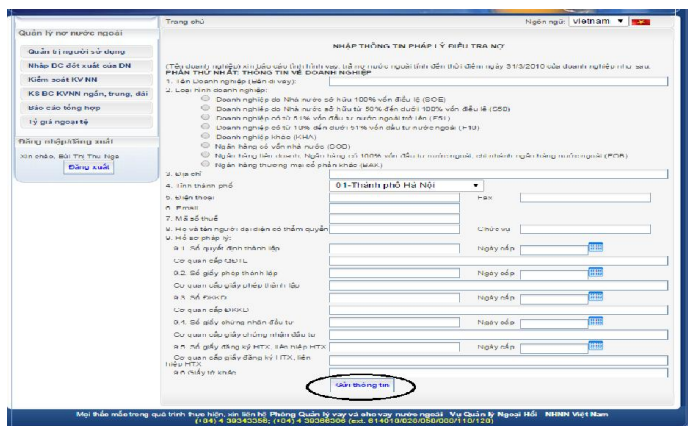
Quản lý nợ nước ngoài

Quản lý người sử dụng
Nhập BC đột xuất của DN
Kiểm soát KV NN
KS BC KVNN ngắn, trung, dài
Báo cáo tổng hợp
Tỷ giá ngoại tệ

Đăng nhập/Đăng xuất
Xin chào, Bùi Thị Thu Nga
Đăng xuất

Trang chủ
Ngôn ngữ: vietnam

NHẬP THÔNG TIN PHÁP LÝ ĐIỀU TRA NỢ

(Tên doanh nghiệp xin báo cáo thời tình vay, trả nợ nước ngoài tính đến thời điểm ngày 31/3/2010 của doanh nghiệp như sau.
PHẦN THỨ NHẤT: THÔNG TIN VỀ DOANH NGHIỆP
1. Tên Doanh nghiệp (bên đi vay):
2. Loại hình doanh nghiệp:
Doanh nghiệp do Nhà nước sở hữu 100% vốn điều lệ (SOE)
Doanh nghiệp do Nhà nước sở hữu từ 50% đến dưới 100% vốn điều lệ (C50)
Doanh nghiệp có từ 51% vốn đầu tư nước ngoài trở lên (FEI)
Doanh nghiệp có từ 10% đến dưới 51% vốn đầu tư nước ngoài (F10)
Doanh nghiệp khác (KHA)
Ngân hàng có vốn nhà nước (DOD)
Ngân hàng liên doanh, Ngân hàng có 100% vốn đầu tư nước ngoài, chi nhánh ngân hàng nước ngoài (FOR)
Ngân hàng thương mại cổ phần khác (MAK)
3. Địa chỉ
4. Tỉnh thành phố
01-Thành phố Hà Nội
5. Điện thoại
Fax
6. Email
7. Mã số thuế
8. Họ và tên người đại diện có thẩm quyền
Chức vụ
9. Hồ sơ pháp lý:
9.1. Số quyết định thành lập
Ngày cấp
Cơ quan cấp QĐTL
9.2. Số giấy phép thành lập
Ngày cấp
Cơ quan cấp giấy phép thành lập
9.3. Số ĐKKD
Ngày cấp
Cơ quan cấp ĐKKD
9.4. Số giấy chứng nhận đầu tư
Ngày cấp
Cơ quan cấp giấy chứng nhận đầu tư
9.5. Số giấy đăng ký HTX, liên hiệp HTX
Ngày cấp
Cơ quan cấp giấy đăng ký HTX, liên hiệp HTX
9.6 Giấy tờ khác
Gửi thông tin

Mọi thắc mắc trong quá trình thực hiện, xin liên hệ Phòng Quản lý vay và cho vay nước ngoài - Vụ Quản lý Ngoại Hối - NHNN Việt Nam
(+84) 4 39343358; (+84) 4 39388006 (ext. 614010/020/050/000/110/120)